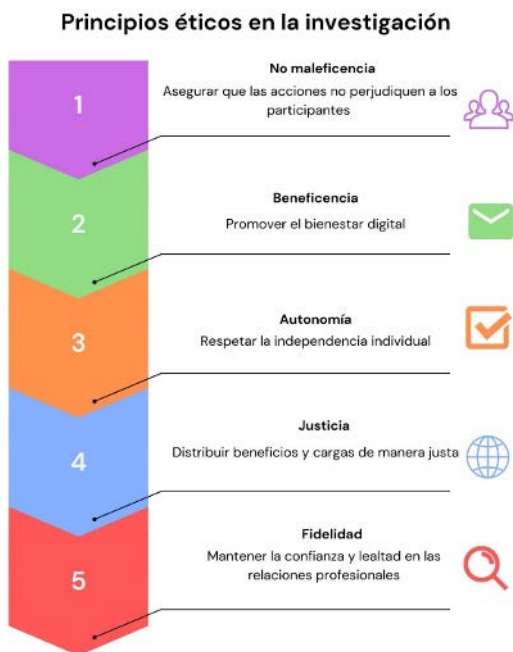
Principios éticos en la investigación

1

No maleficencia

Asegurar que las acciones no perjudiquen a los participantes

2

Beneficencia

Promover el bienestar digital

3

Autonomía

Respetar la independencia individual

4

Justicia

Distribuir beneficios y cargas de manera justa

5

Fidelidad

Mantener la confianza y lealtad en las relaciones profesionales